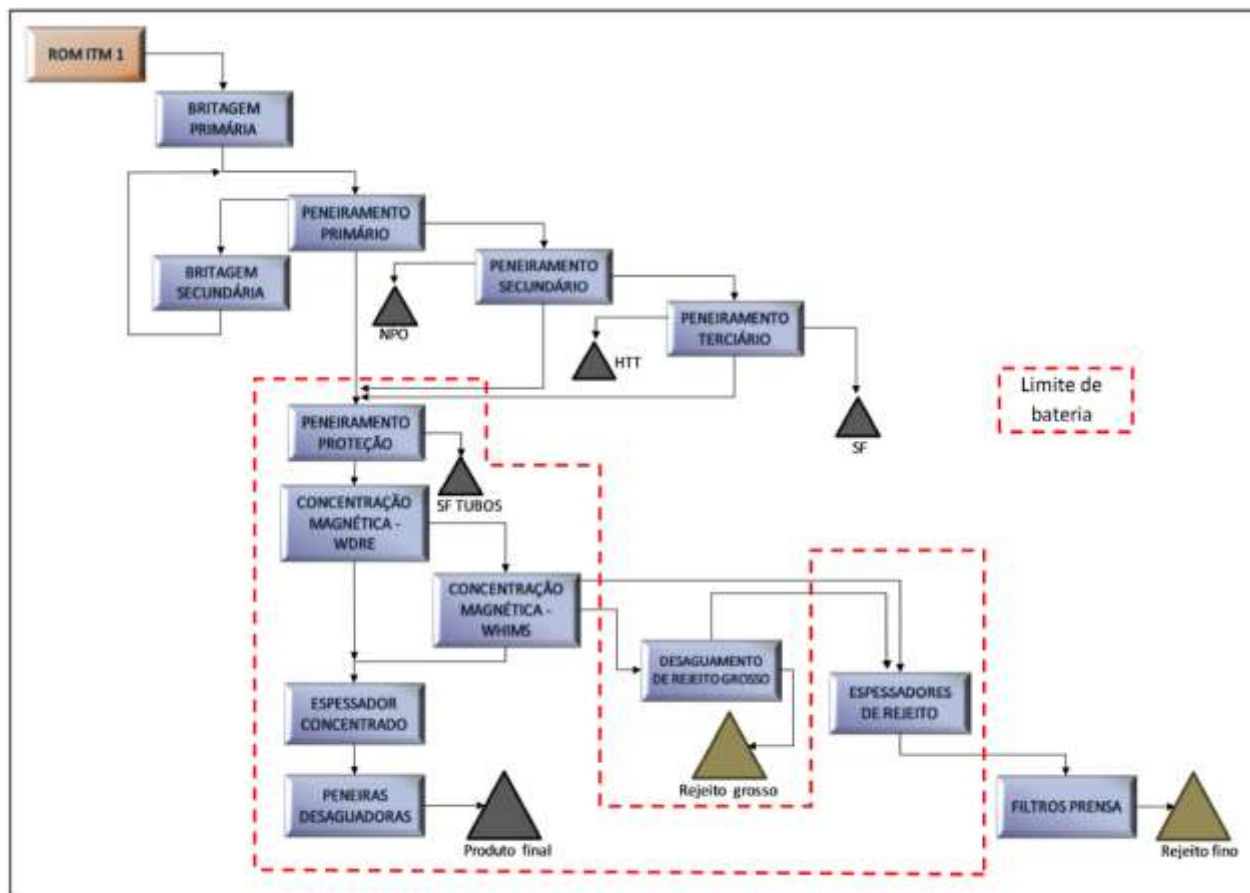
ROM ITM 1

BRITAGEM PRIMÁRIA

PENEIRAMENTO PRIMÁRIO

BRITAGEM SECUNDÁRIA

PENEIRAMENTO SECUNDÁRIO

NPO

PENEIRAMENTO TERCIÁRIO

HTT

SF

Limite de bateria

PENEIRAMENTO PROTEÇÃO

SF TUBOS

CONCENTRAÇÃO MAGNÉTICA - WDRE

CONCENTRAÇÃO MAGNÉTICA - WHIMS

DESAGUAMENTO DE REJEITO GROSSO

ESPESSADORES DE REJEITO

ESPESSADOR CONCENTRADO

Rejeito grosso

PENEIRAS DESAGUADORAS

Produto final

FILTROS PRENSA

Rejeito fino